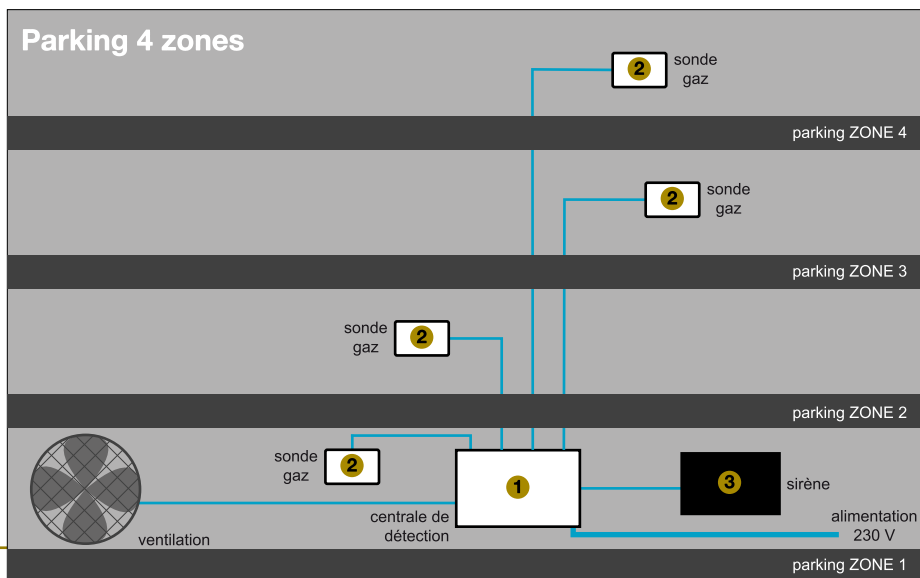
Parking 4 zones

2 sonde gaz

parking ZONE 4

2 sonde gaz

parking ZONE 3

sonde gaz 2

parking ZONE 2

sonde gaz 2

1

3 sirène

ventilation

centrale de détection

alimentation 230 V

parking ZONE 1